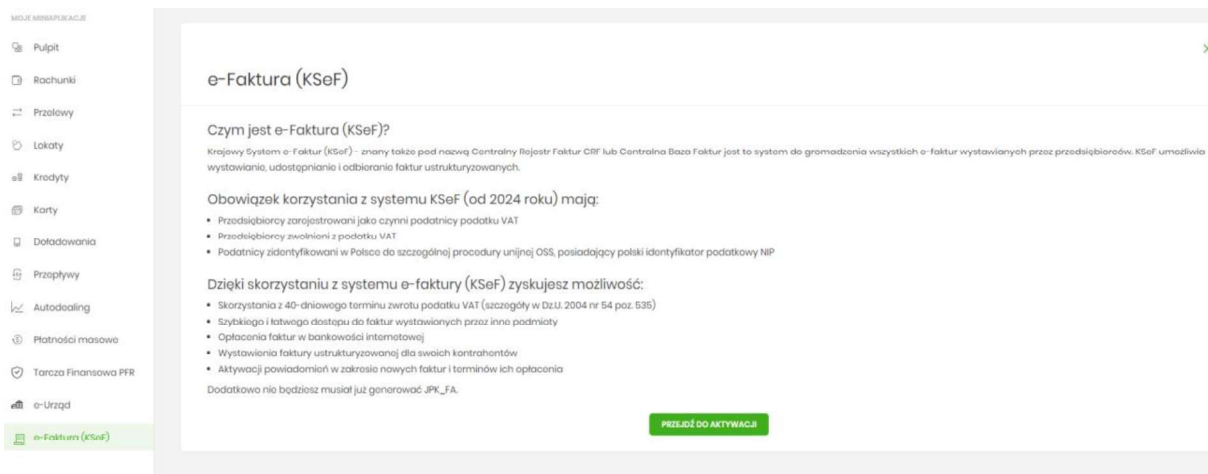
MOJE MINIAPLIKACJE

Pulpit

Rachunki

Przelewy

Lokaty

Kredyty

Karty

Doładowania

Przepływy

Autodealing

Płatności masowe

Tarcza Finansowa PFR

e-Urząd

e-Faktura (KSeF)

e-Faktura (KSeF)

Czym jest e-Faktura (KSeF)?

Krajowy System e-Faktur (KSeF) - znany także pod nazwą Centralny Rejestr Faktur CRF lub Centralna Baza Faktur jest to system do gromadzenia wszystkich e-faktur wystawianych przez przedsiębiorców. KSeF umożliwia wystawianie, udostępnianie i odbieranie faktur ustrukturyzowanych.

Obowiązek korzystania z systemu KSeF (od 2024 roku) mają:

• Przedsiębiorcy zarejestrowani jako czynni podatnicy podatku VAT
• Przedsiębiorcy zwolnieni z podatku VAT
• Podatnicy zidentyfikowani w Polsce do szczególnej procedury unijnej OSS, posiadający polski identyfikator podatkowy NIP

Dzięki skorzystaniu z systemu e-faktury (KSeF) zyskujesz możliwość:

• Skorzystania z 40-dniowego terminu zwrotu podatku VAT (szczegóły w Dz.U. 2004 nr 54 poz. 535)
• Szybkiego i łatwego dostępu do faktur wystawianych przez inne podmioty
• Opłacenia faktur w bankowości internetowej
• Wystawienia faktury ustrukturyzowanej dla swoich kontrahentów
• Aktywacji powiadomień w zakresie nowych faktur i terminów ich opłacenia

Dodatkowo nie będziesz musiał już generować JPK_FA.

PRZEJDŹ DO AKTYWACJI